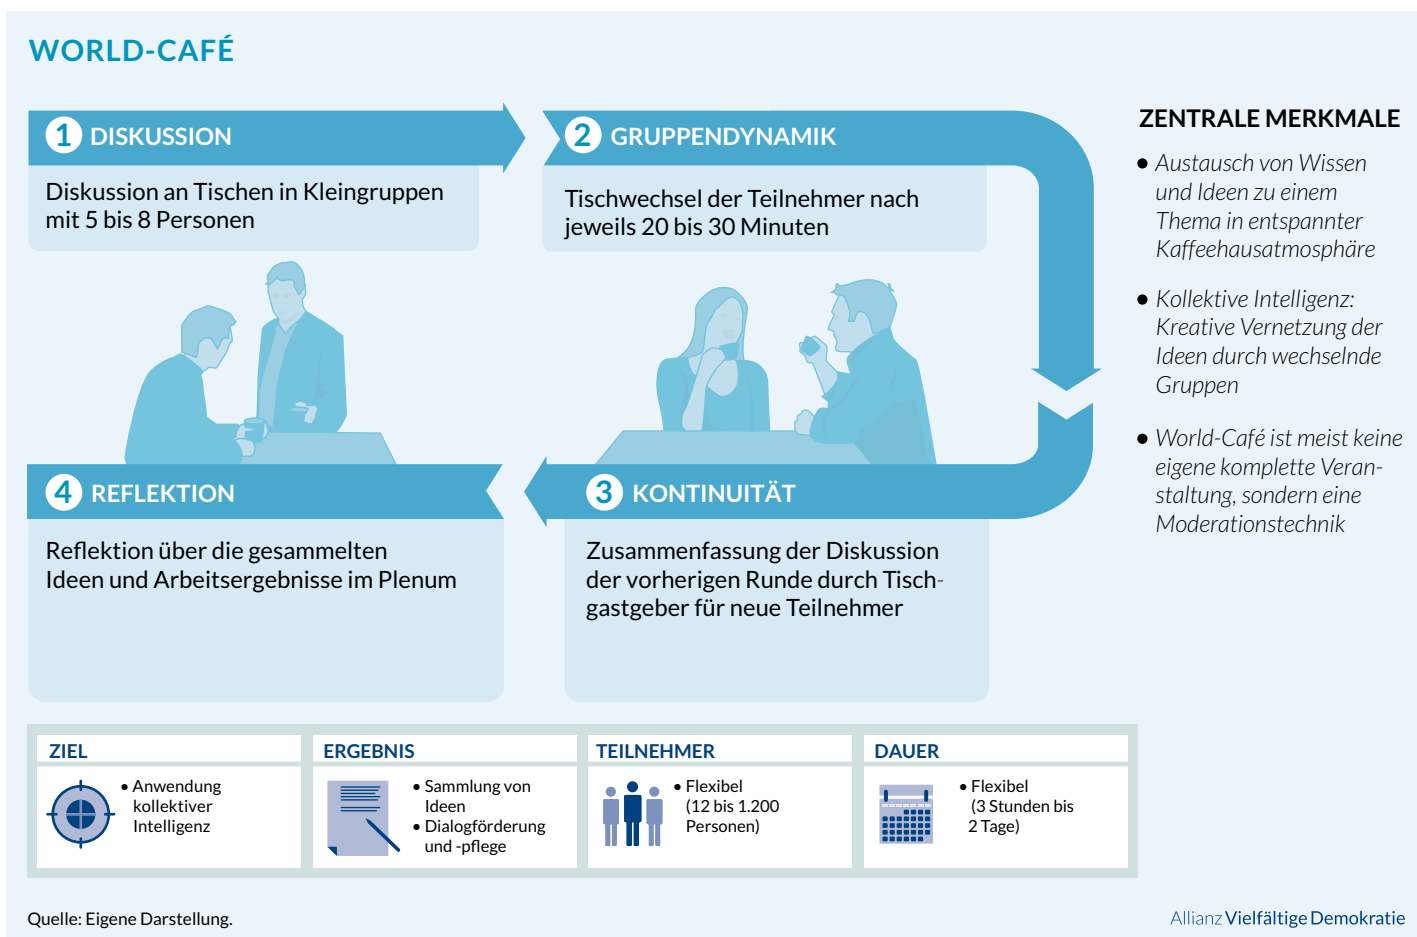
WORLD-CAFÉ

1 DISKUSSION

Diskussion an Tischen in Kleingruppen mit 5 bis 8 Personen

2 GRUPPENDYNAMIK

Tischwechsel der Teilnehmer nach jeweils 20 bis 30 Minuten

ZENTRALE MERKMALE

• Austausch von Wissen und Ideen zu einem Thema in entspannter Kaffeehausatmosphäre

• Kollektive Intelligenz: Kreative Vernetzung der Ideen durch wechselnde Gruppen

• World-Café ist meist keine eigene komplette Veranstaltung, sondern eine Moderationstechnik

4 REFLEKTION

Reflektion über die gesammelten Ideen und Arbeitsergebnisse im Plenum

3 KONTINUITÄT

Zusammenfassung der Diskussion der vorherigen Runde durch Tischgastgeber für neue Teilnehmer

| ZIEL | ERGEBNIS | TEILNEHMER | DAUER |
|---|---|---|---|
| • Anwendung kollektiver Intelligenz | • Sammlung von Ideen • Dialogförderung und -pflege | • Flexibel (12 bis 1.200 Personen) | • Flexibel (3 Stunden bis 2 Tage) |

Quelle: Eigene Darstellung.

Allianz Vielfältige Demokratie